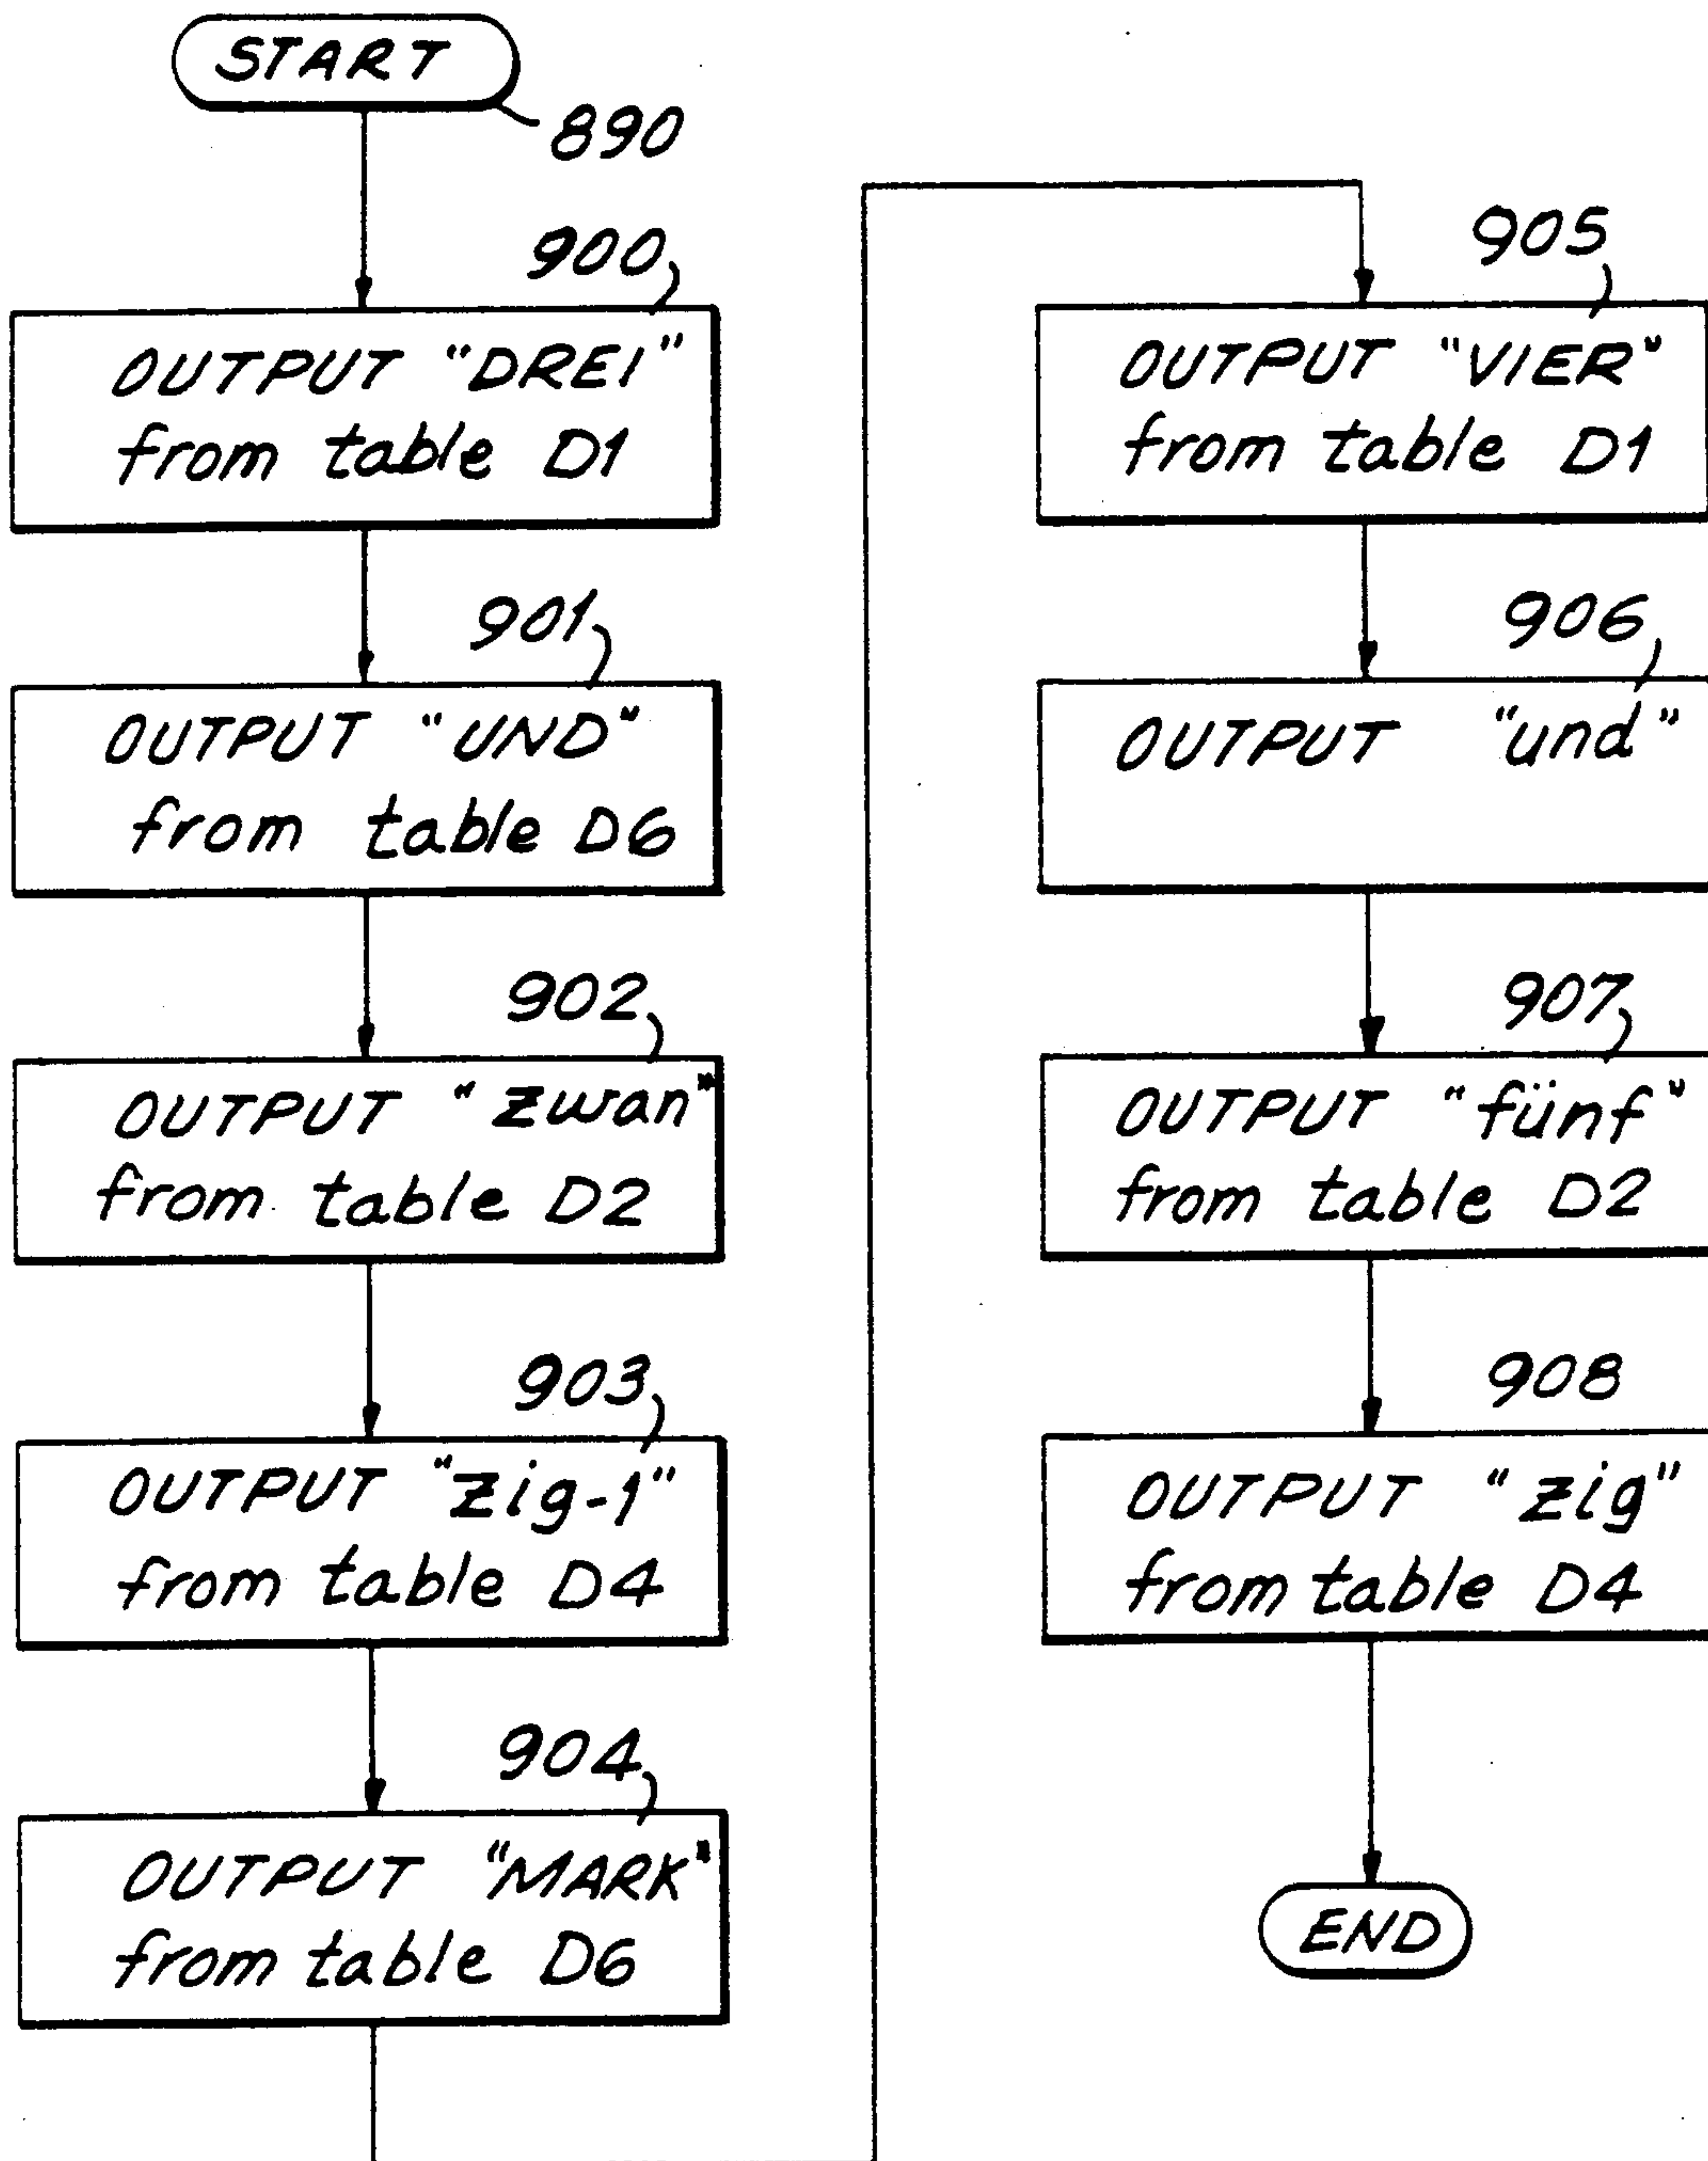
START
890

900
OUTPUT "DREI" from table D1

901
OUTPUT "UND" from table D6

902
OUTPUT "zwan" from table D2

903
OUTPUT "zig-1" from table D4

904
OUTPUT "MARK" from table D6

905
OUTPUT "VIER" from table D1

906
OUTPUT "und"

907
OUTPUT "fünf" from table D2

908
OUTPUT "zig" from table D4

END